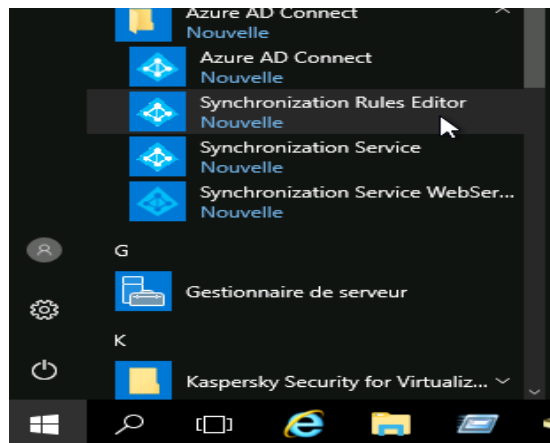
Azure AD Connect
Nouvelle
Azure AD Connect
Nouvelle
Synchronization Rules Editor
Nouvelle
Synchronization Service
Nouvelle
Synchronization Service WebSer...
Nouvelle
G
Gestionnaire de serveur
K
Kaspersky Security for Virtualiz...